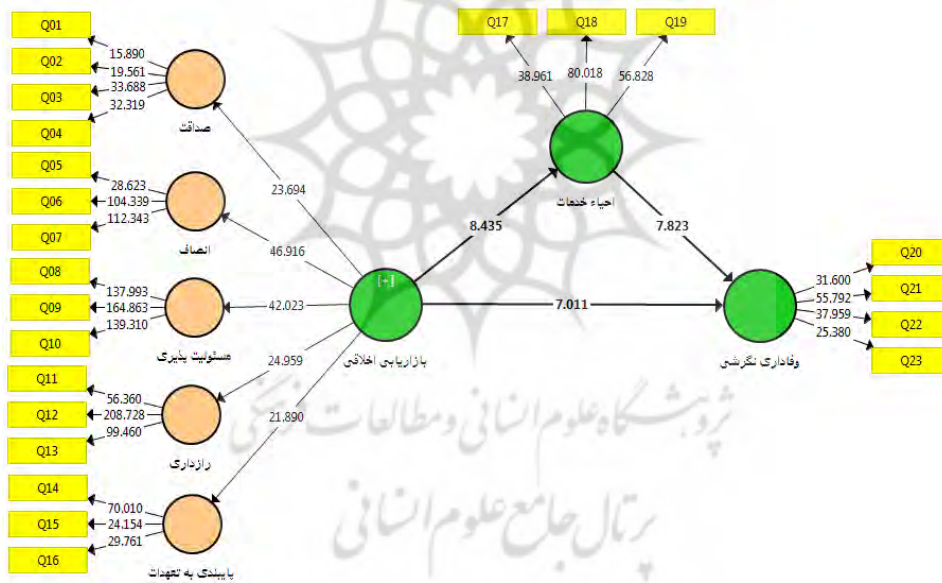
Q01
Q02
Q03
Q04
15.890
19.561
33.688
32.319
صداقت
Q05
Q06
Q07
28.623
104.339
112.343
انصاف
Q08
Q09
Q10
137.993
164.863
139.310
مسئولیت پذیری
Q11
Q12
Q13
56.360
208.728
99.460
رازداری
Q14
Q15
Q16
70.010
24.154
29.761
پایبندی به تعهدات
23.694
46.916
42.023
24.959
21.890
[+]
بازاریابی اخلاقی
8.435
7.011
Q17
Q18
Q19
38.961
80.018
56.828
احیاء خدمات
7.823
وفاداری نگرشی
Q20
Q21
Q22
Q23
31.600
55.792
37.959
25.380
پژوهشگاه علوم انسانی و مطالعات فرهنگی
پرتال جامع علوم انسانی